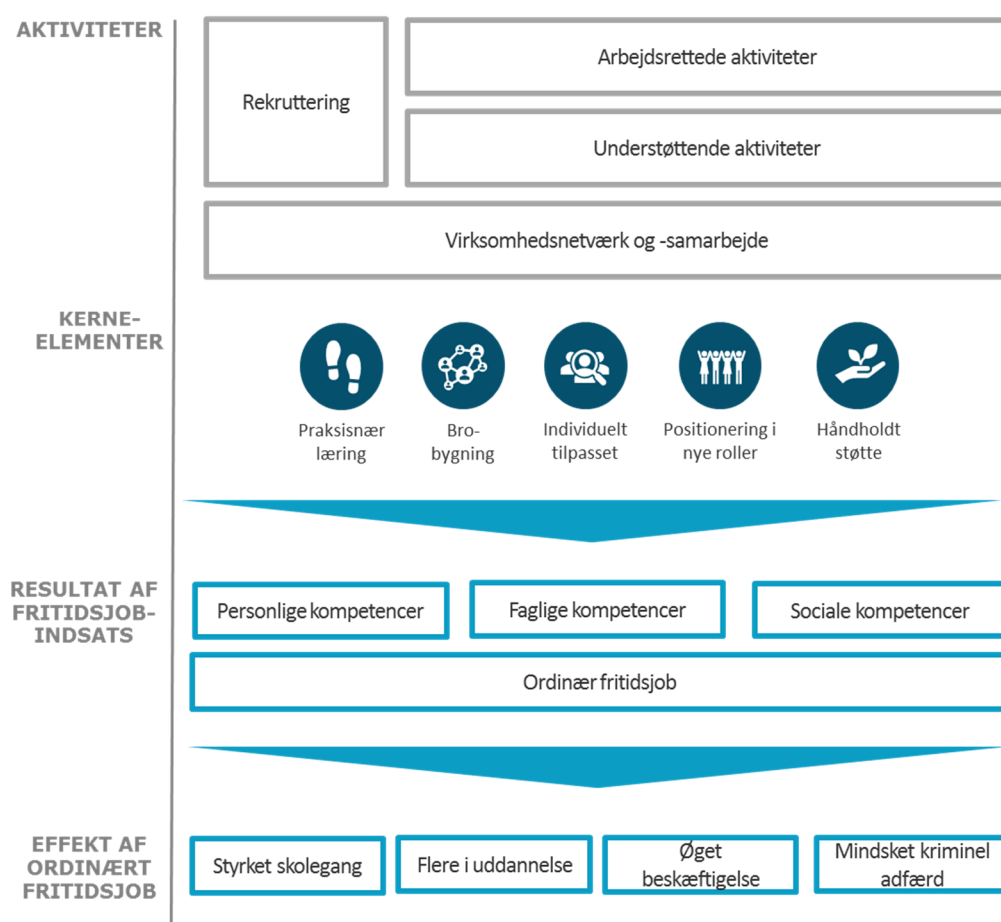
AKTIVITETER

Rekruttering

Arbejdsrettede aktiviteter

Understøttende aktiviteter

Virksomhedsnetværk og -samarbejde

KERNE-
ELEMENTER

Praksisnær læring

Bro-
bygning

Individuelt tilpasset

Positionering i nye roller

Håndholdt støtte

RESULTAT AF FRITIDSJOB-
INDSATS

Personlige kompetencer

Faglige kompetencer

Sociale kompetencer

Ordinær fritidsjob

EFFEKT AF ORDINÆRT FRITIDSJOB

Styrket skolegang

Flere i uddannelse

Øget beskæftigelse

Mindsket kriminel adfærd